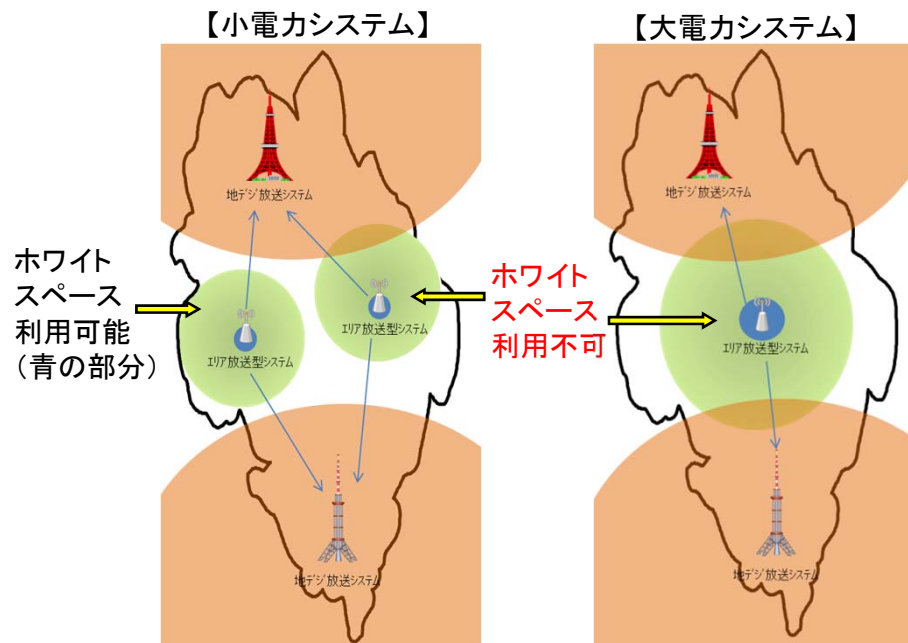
【小電力システム】

【大電力システム】

地デジ放送システム

ホワイトスペース利用可能（青の部分）

エリア放送型システム

エリア放送型システム

地デジ放送システム

ホワイトスペース利用不可

地デジ放送システム

エリア放送型システム

地デジ放送システム